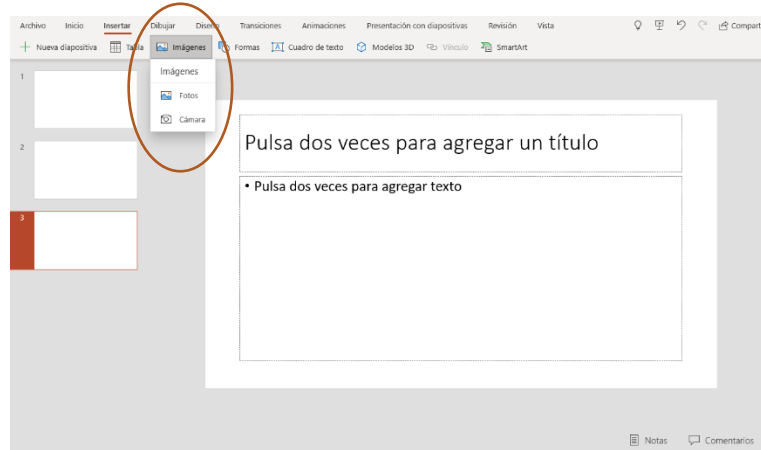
Archivo Inicio Insertar Dibujar Diseño Transiciones Animaciones Presentación con diapositivas Revisión Vista Compart

Nueva diapositiva Tabla Imágenes Formas Cuadro de texto Modelos 3D Vínculo SmartArt

Imágenes
Fotos
Cámara

1
2
3

Pulsa dos veces para agregar un título

• Pulsa dos veces para agregar texto

Notas Comentarios